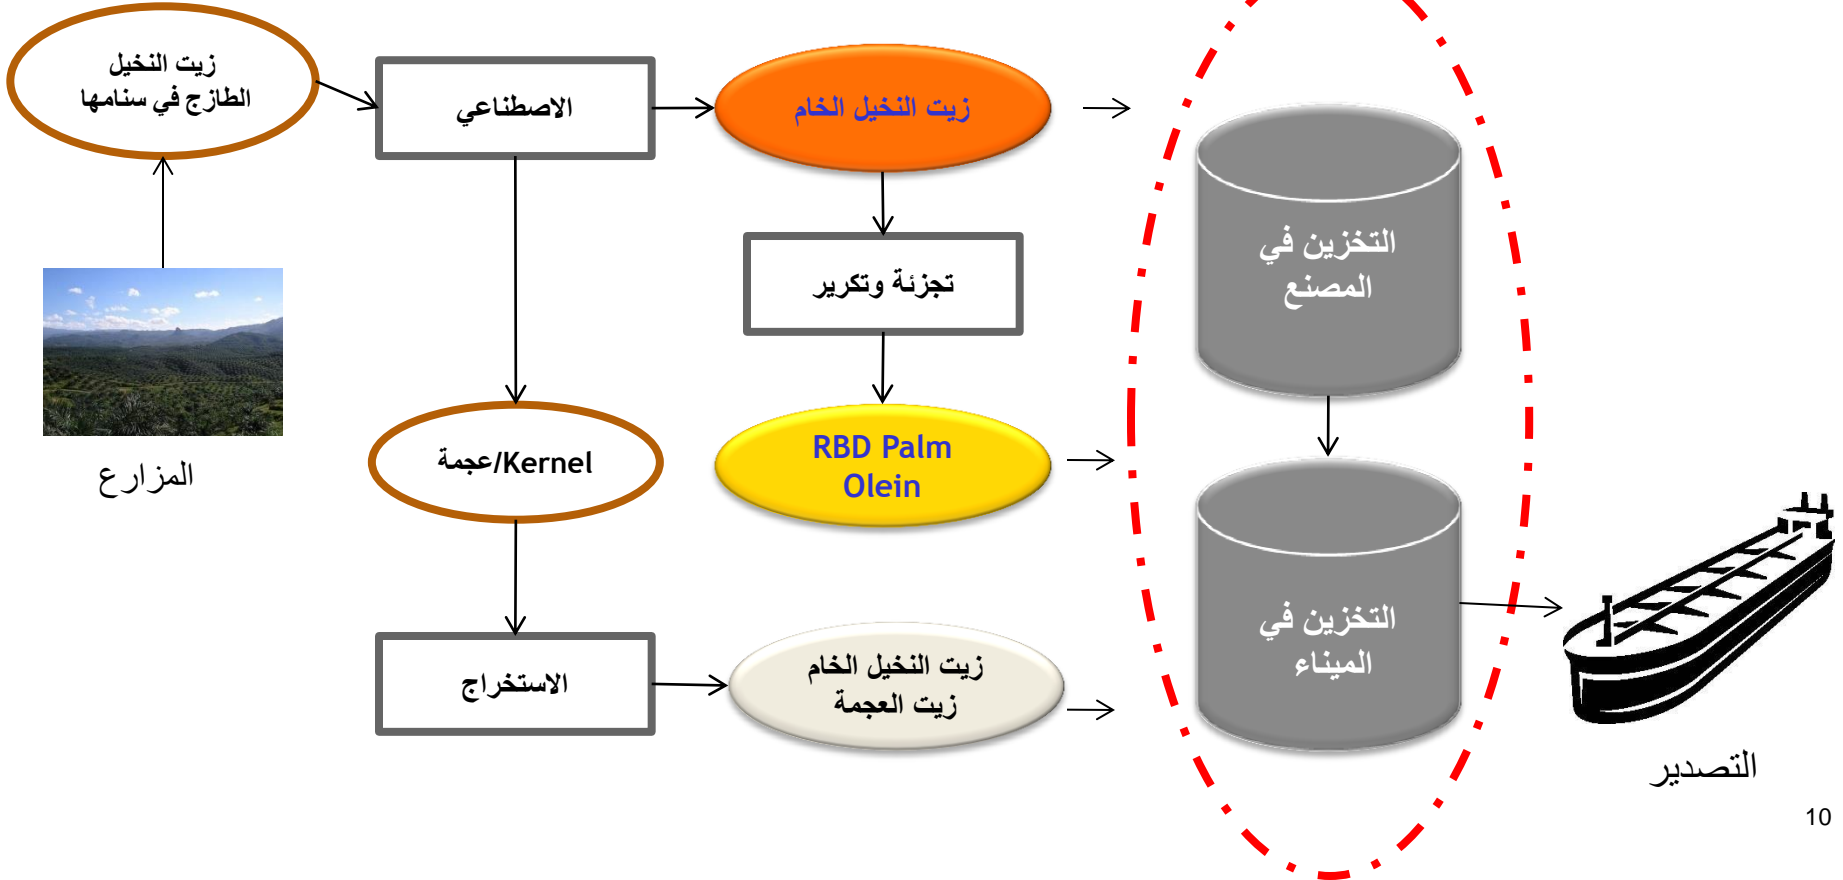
زيت النخيل الطازج في سنامها

الاصطناعي

زيت النخيل الخام

التخزين في المصنع

تجزئة وتكرير

المزارع

عجمة/Kernel

RBD Palm Olein

التخزين في الميناء

الاستخراج

زيت النخيل الخام زيت العجمة

التصدير

10